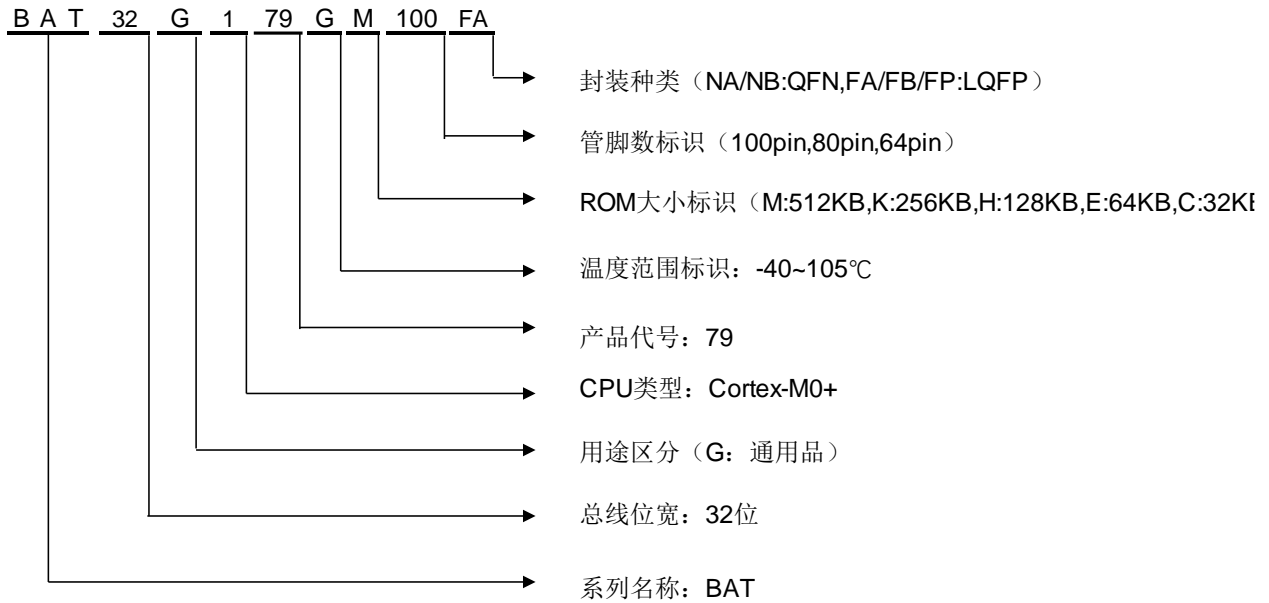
B A T 32 G 1 79 G M 100 FA

封装种类（NA/NB:QFN,FA/FB/FP:LQFP）

管脚数标识（100pin,80pin,64pin）

ROM大小标识（M:512KB,K:256KB,H:128KB,E:64KB,C:32K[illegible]

温度范围标识：-40~105℃

产品代号：79

CPU类型：Cortex-M0+

用途区分（G：通用品）

总线位宽：32位

系列名称：BAT